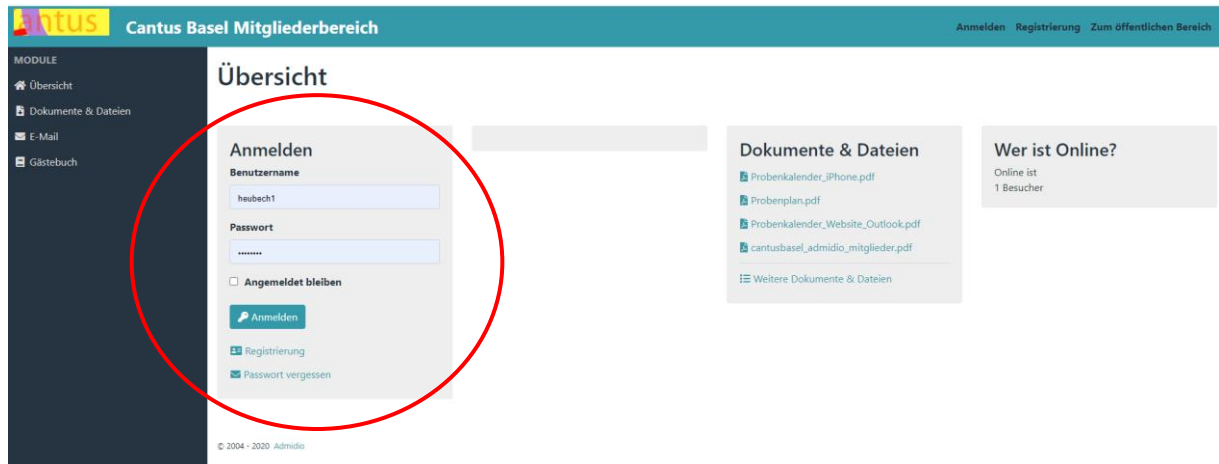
antus Cantus Basel Mitgliederbereich

Anmelden Registrierung Zum öffentlichen Bereich

MODULE
Übersicht
Dokumente & Dateien
E-Mail
Gästebuch

Übersicht

Anmelden
Benutzername
heubech1
Passwort
••••••••
Angemeldet bleiben
Anmelden
Registrierung
Passwort vergessen

Dokumente & Dateien
Probenkalender_iPhone.pdf
Probenplan.pdf
Probenkalender_Website_Outlook.pdf
cantusbasel_admidio_mitglieder.pdf
Weitere Dokumente & Dateien

Wer ist Online?
Online ist
1 Besucher

© 2004 - 2020 Admidio